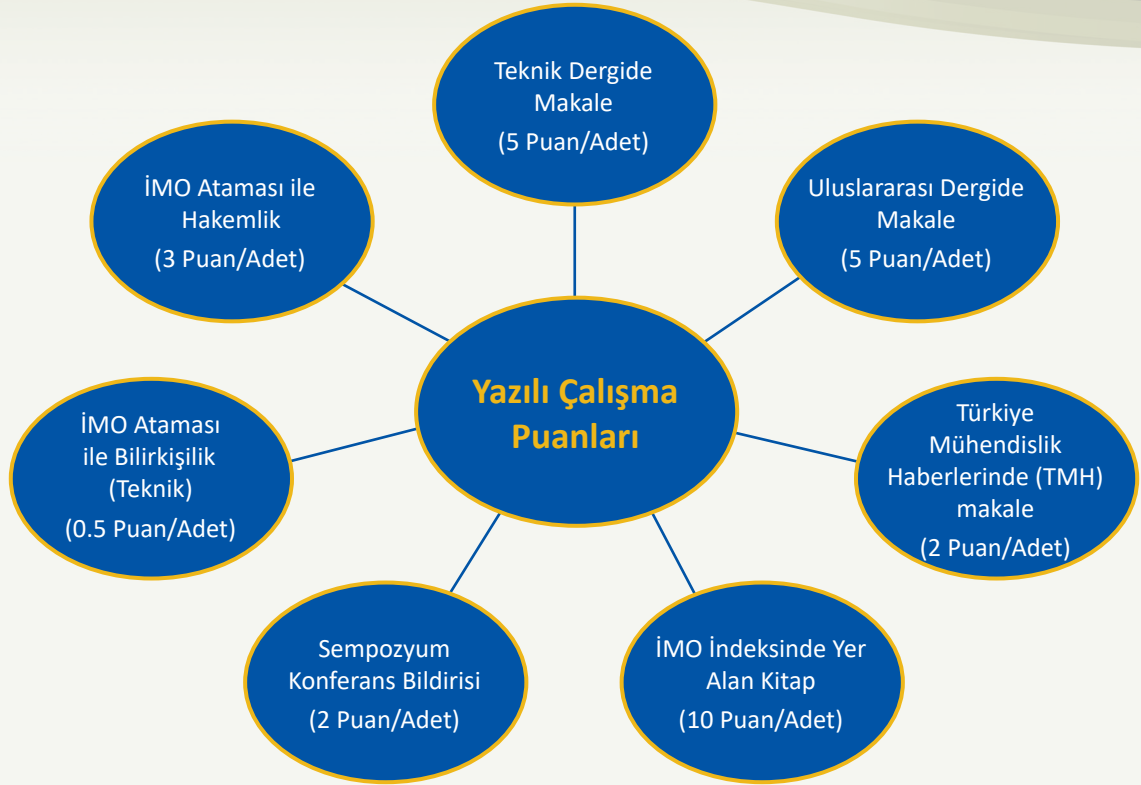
Yazılı Çalışma Puanları

Teknik Dergide Makale
(5 Puan/Adet)

Uluslararası Dergide Makale
(5 Puan/Adet)

Türkiye Mühendislik Haberlerinde (TMH) makale
(2 Puan/Adet)

İMO İndeksinde Yer Alan Kitap
(10 Puan/Adet)

Sempozyum Konferans Bildirisi
(2 Puan/Adet)

İMO Ataması ile Bilirkişilik (Teknik)
(0.5 Puan/Adet)

İMO Ataması ile Hakemlik
(3 Puan/Adet)